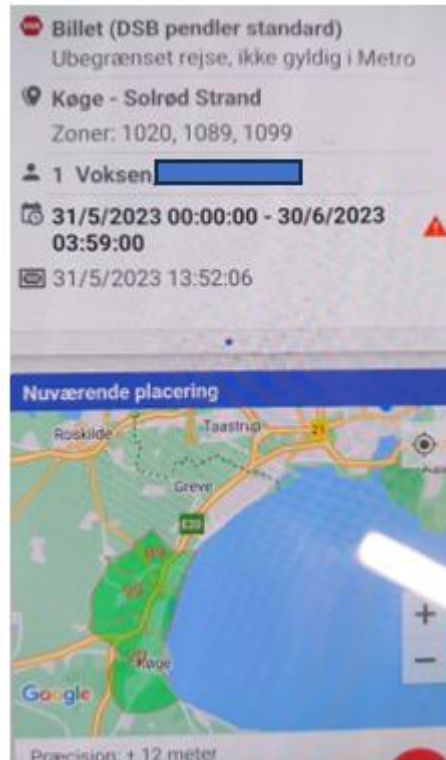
Billet (DSB pendler standard)
Ubegrænset rejse, ikke gyldig i Metro

Køge - Solrød Strand
Zoner: 1020, 1089, 1099

1 Voksen,

31/5/2023 00:00:00 - 30/6/2023 03:59:00

31/5/2023 13:52:06

Nuværende placering

Roskilde
Taastrup
21
Greve
E20
89
99
20
Køge
Google
+
−

Præcision: ± 12 meter